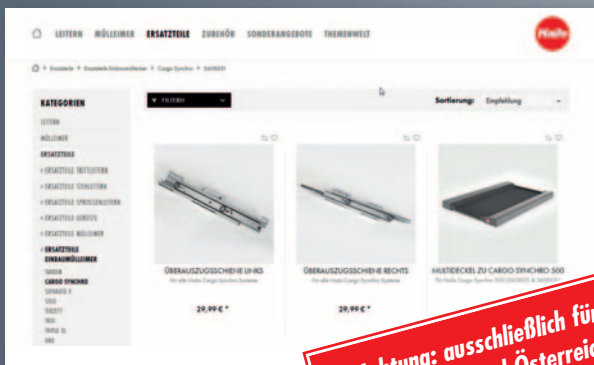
LEITERN MÜLLEIMER ERSATZTEILE ZUBEHÖR SONDERANGEBOTE THEMENWELT

Hailo

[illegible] > Ersatzteile > Ersatzteile Einbaumülleimer > Cargo Synchro > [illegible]

KATEGORIEN

LEITERN

MÜLLEIMER

ERSATZTEILE

> ERSATZTEILE TRITTLEITERN

> ERSATZTEILE STEHLEITERN

> ERSATZTEILE SPROSSENLEITERN

> ERSATZTEILE GERÜSTE

> ERSATZTEILE MÜLLEIMER

> ERSATZTEILE EINBAUMÜLLEIMER

TANDEM

CARGO SYNCHRO

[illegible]

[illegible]

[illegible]

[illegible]

TRIPLE XL

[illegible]

FILTERN

Sortierung: Empfehlung

ÜBERAUSZUGSSCHIENE LINKS

Für alle Hailo Cargo Synchro Systeme

29,99 € *

ÜBERAUSZUGSSCHIENE RECHTS

Für alle Hailo Cargo Synchro Systeme

29,99 € *

MULTIDECKEL ZU CARGO SYNCHRO 500

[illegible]

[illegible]chtung: ausschließlich für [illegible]

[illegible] Österreic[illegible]